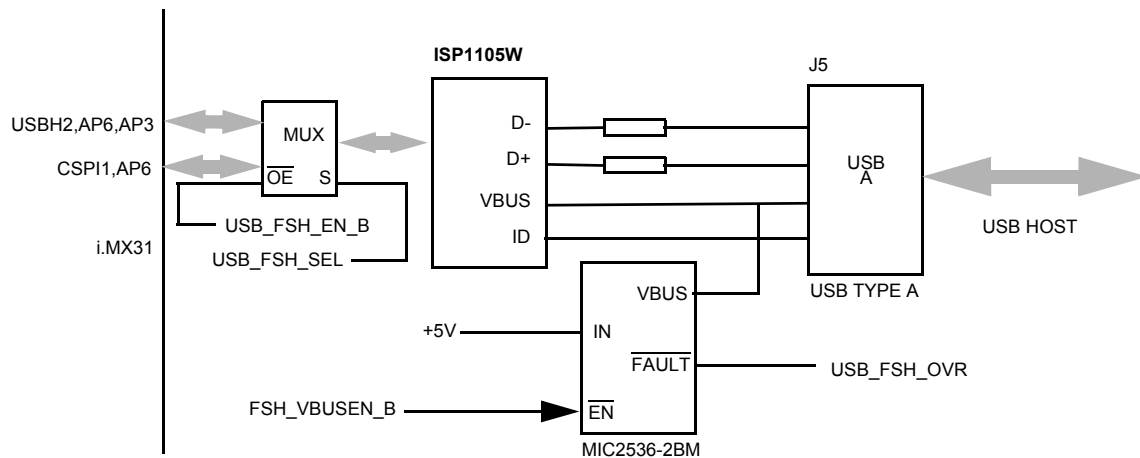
ISP1105W

J5

USBH2,AP6,AP3

CSPI1,AP6

MUX

$\overline{OE}$ S

USB_FSH_EN_B

USB_FSH_SEL

i.MX31

D-

D+

VBUS

ID

USB A

USB TYPE A

USB HOST

VBUS

+5V

IN

$\overline{FAULT}$

USB_FSH_OVR

FSH_VBUSEN_B

$\overline{EN}$

MIC2536-2BM